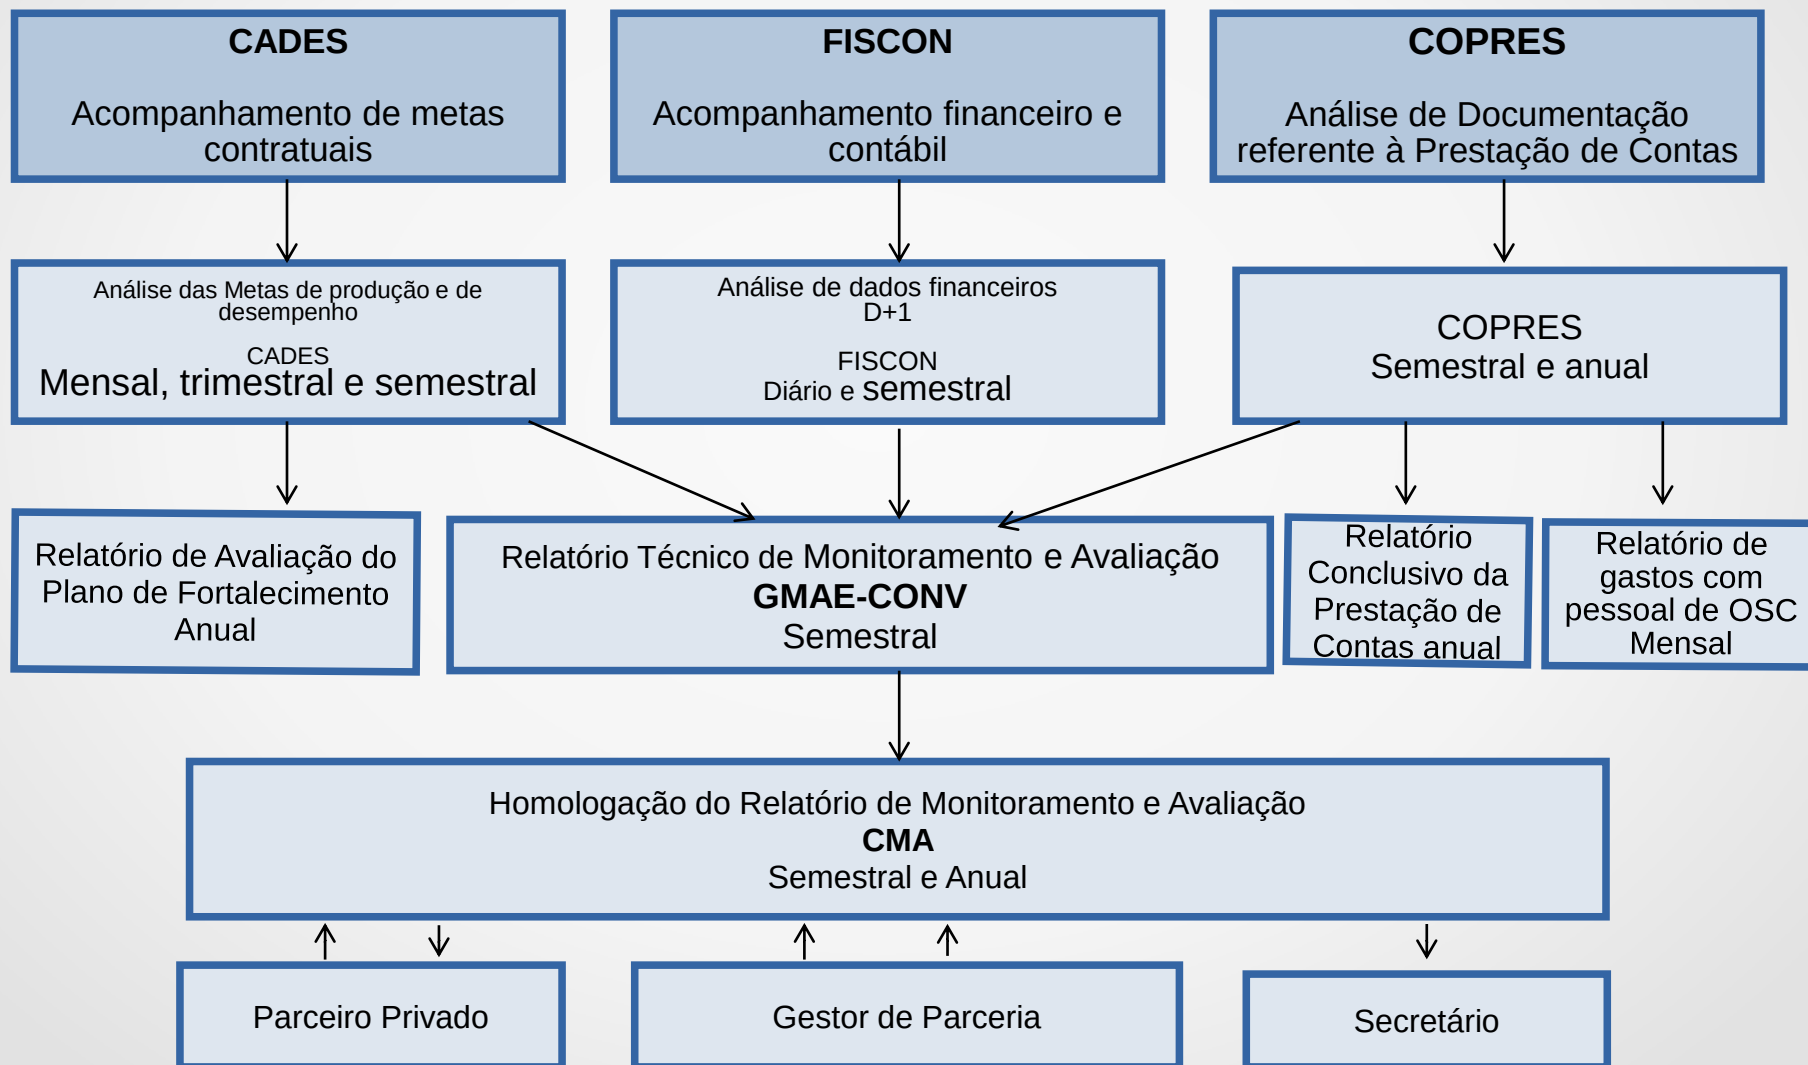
CADES

Acompanhamento de metas contratuais

FISCON

Acompanhamento financeiro e contábil

COPRES

Análise de Documentação referente à Prestação de Contas

Análise das Metas de produção e de desempenho

CADES
Mensal, trimestral e semestral

Análise de dados financeiros D+1

FISCON
Diário e semestral

COPRES
Semestral e anual

Relatório de Avaliação do Plano de Fortalecimento Anual

Relatório Técnico de Monitoramento e Avaliação
**GMAE-CONV**
Semestral

Relatório Conclusivo da Prestação de Contas anual

Relatório de gastos com pessoal de OSC Mensal

Homologação do Relatório de Monitoramento e Avaliação
**CMA**
Semestral e Anual

Parceiro Privado

Gestor de Parceria

Secretário